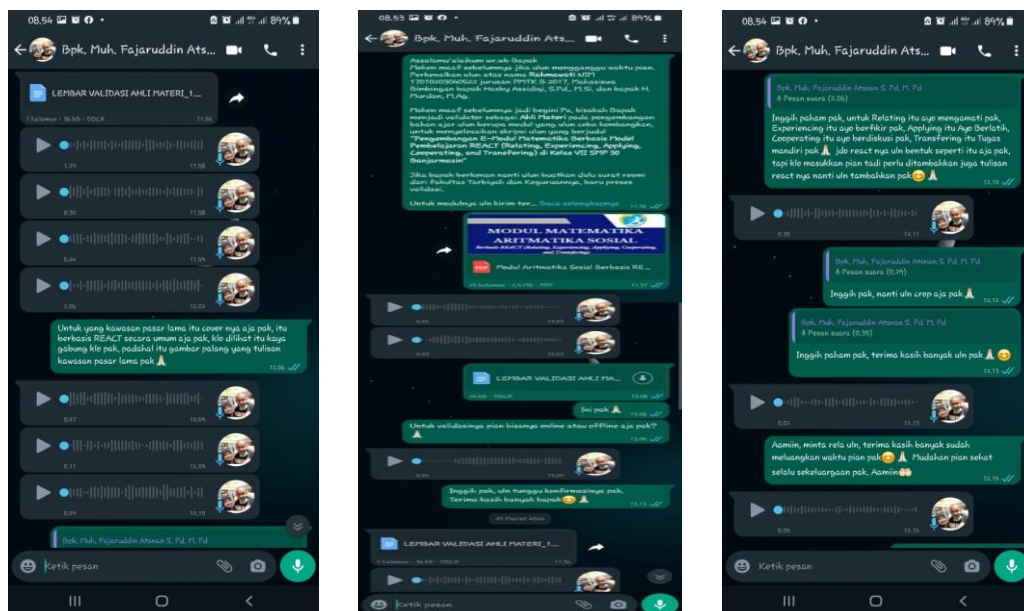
08.54
89%
Bpk. Muh. Fajaruddin Ats...

LEMBAR VALIDASI AHLI MATERI_1...
1 halaman • 16 kB • DOCX
11.56

1.35
11.58

0.30
11.58

0.24
11.59

1.06
12.03

Untuk yang kawasan pasar lama itu cover nya aja pak, itu berbasis REACT secara umum aja pak, klo dilihat itu kaya gabung klo pak, padahal itu gambar palang yang tulisan kawasan pasar lama pak🙏
12.06

0.37
12.09

0.11
12.09

0.25
12.10

Bpk. Muh. Fajaruddin Atsnan S. Pd, M. Pd

Ketik pesan

08.53
89%
Bpk. Muh. Fajaruddin Ats...

Assalamu'alaikum wr.wb Bapak
Mohon maaf sebelumnya jika ulun mengganggu waktu pian. Perkenalkan ulun atas nama Rahmawati NIM 170102090522 jurusan PMTK B 2017, Mahasiswa Bimbingan bapak Hasby Assidiqi, S.Pd., M.Si. dan bapak H. Murdan, M.Ag.

Mohon maaf sebelumnya jadi begini Pa, bisakah Bapak menjadi validator sebagai Ahli Materi pada pengembangan bahan ajar ulun berupa modul yang ulun coba kembangkan, untuk menyelesaikan skripsi ulun yang berjudul "Pengembangan E-Modul Matematika Berbasis Model Pembelajaran REACT (Relating, Experiencing, Applying, Cooperating, and Transferring) di Kelas VII SMP 30 Banjarmasin"

Jika bapak berkenan nanti ulun buatkan dulu surat resmi dari Fakultas Tarbiyah dan Keguruannya, baru proses validasi.

Untuk modulnya uln kirim ter... Baca selengkapnya
11.56

MODUL MATEMATIKA ARITMATIKA SOSIAL
Berbasis REACT (Relating, Experiencing, Applying, Cooperating, and Transferring)

PDF Modul Aritmatika Sosial Berbasis RE...
29 halaman • 4,5 MB • PDF
11.56

0.35
12.02

1.06
12.03

LEMBAR VALIDASI AHLI MA...
16 kB • DOCX
13.08

Ini pak🙏
13.08

Untuk validasinya pian bisanya online atau offline aja pak?🙏
13.09

0.14
13.10

Inggih pak, ulun tunggu konfirmasinya pak. Terima kasih banyak bapak😊🙏
13.11

25 Maret 2021

LEMBAR VALIDASI AHLI MATERI_1...
1 halaman • 16 kB • DOCX
11.56

Ketik pesan

08.54
89%
Bpk. Muh. Fajaruddin Ats...

Bpk. Muh. Fajaruddin Atsnan S. Pd, M. Pd
Pesan suara (4.06)

Inggih paham pak, untuk Relating itu ayo mengamati pak, Experiencing itu ayo berfikir pak, Applying itu Ayo Berlatih, Cooperating itu ayo berdiskusi pak, Transfering itu Tugas mandiri pak🙏 jdo react nya uln bentuk seperti itu aja pak, tapi klo masukkan pian tadi perlu ditambahkan juga tulisan react nya nanti uln tambahkan pak😊🙏
12.10

0.35
12.11

Bpk. Muh. Fajaruddin Atsnan S. Pd, M. Pd
Pesan suara (0.39)

Inggih pak, nanti uln crop aja pak🙏
12.12

Bpk. Muh. Fajaruddin Atsnan S. Pd, M. Pd
Pesan suara (0.35)

Inggih paham pak, terima kasih banyak uln pak🙏😊
12.13

0.03
12.13

Aamiin, minta rela uln, terima kasih banyak sudah meluangkan waktu pian pak😊🙏 Mudahan pian sehat selalu sekeluargaan pak, Aamiin🤲
12.15

0.05
12.16

Ketik pesan